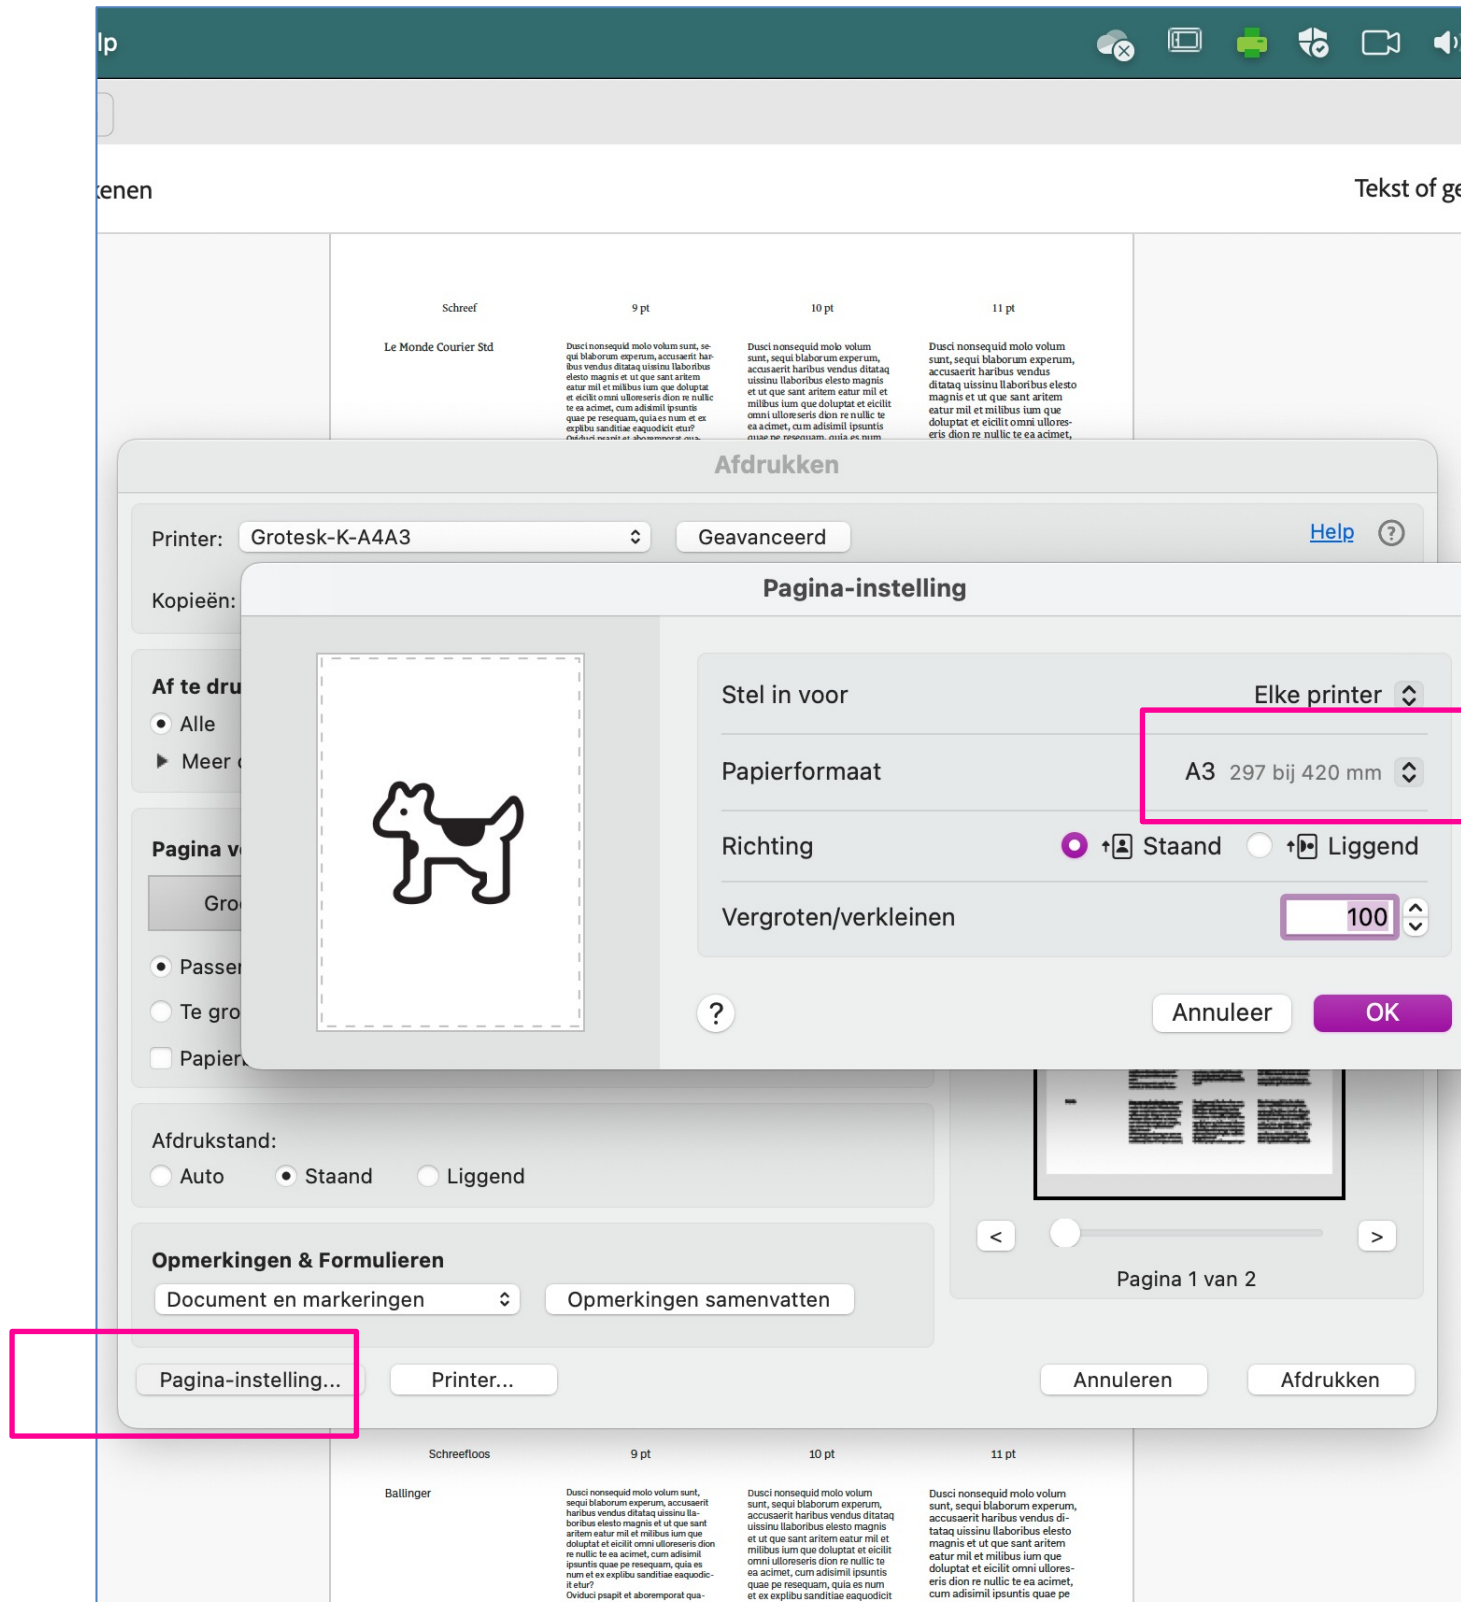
lp

enen

Tekst of ge

| Schreef | 9 pt | 10 pt | 11 pt |
|---|---|---|---|
| Le Monde Courier Std | Dusci nonsequid molo volum sunt, sequi blaborum experum, accusaerit haribus vendus ditataq uissinu llaboribus elesto magnis et ut que sant aritem eatur mil et milibus ium que doluptat et eicilit omni ulloreseris dion re nullic te ea acimet, cum adisimil ipsuntis quae pe resequam, quia es num et ex explibu sanditiae eaquodicit etur? Oviduci psapit et aboremporat qua- | Dusci nonsequid molo volum sunt, sequi blaborum experum, accusaerit haribus vendus ditataq uissinu llaboribus elesto magnis et ut que sant aritem eatur mil et milibus ium que doluptat et eicilit omni ulloreseris dion re nullic te ea acimet, cum adisimil ipsuntis quae pe resequam, quia es num | Dusci nonsequid molo volum sunt, sequi blaborum experum, accusaerit haribus vendus ditataq uissinu llaboribus elesto magnis et ut que sant aritem eatur mil et milibus ium que doluptat et eicilit omni ullores-eris dion re nullic te ea acimet, |

Afdrukken

Printer: Grotesk-K-A4A3

Geavanceerd

Help

Kopieën:

Af te dru

Alle

Meer

Pagina v

Gro

Passer

Te gro

Papier

Pagina-instelling

Stel in voor

Elke printer

Papierformaat

A3 297 bij 420 mm

Richting

Staand

Liggend

Vergroten/verkleinen

100

?

Annuleer

OK

Afdrukstand:

Auto

Staand

Liggend

<

>

Pagina 1 van 2

Opmerkingen & Formulieren

Document en markeringen

Opmerkingen samenvatten

Pagina-instelling...

Printer...

Annuleren

Afdrukken

| Schreefloos | 9 pt | 10 pt | 11 pt |
|---|---|---|---|
| Ballinger | Dusci nonsequid molo volum sunt, sequi blaborum experum, accusaerit haribus vendus ditataq uissinu llaboribus elesto magnis et ut que sant aritem eatur mil et milibus ium que doluptat et eicilit omni ulloreseris dion re nullic te ea acimet, cum adisimil ipsuntis quae pe resequam, quia es num et ex explibu sanditiae eaquodicit etur? Oviduci psapit et aboremporat qua- | Dusci nonsequid molo volum sunt, sequi blaborum experum, accusaerit haribus vendus ditataq uissinu llaboribus elesto magnis et ut que sant aritem eatur mil et milibus ium que doluptat et eicilit omni ulloreseris dion re nullic te ea acimet, cum adisimil ipsuntis quae pe resequam, quia es num et ex explibu sanditiae eaquodicit | Dusci nonsequid molo volum sunt, sequi blaborum experum, accusaerit haribus vendus ditataq uissinu llaboribus elesto magnis et ut que sant aritem eatur mil et milibus ium que doluptat et eicilit omni ullores-eris dion re nullic te ea acimet, cum adisimil ipsuntis quae pe |